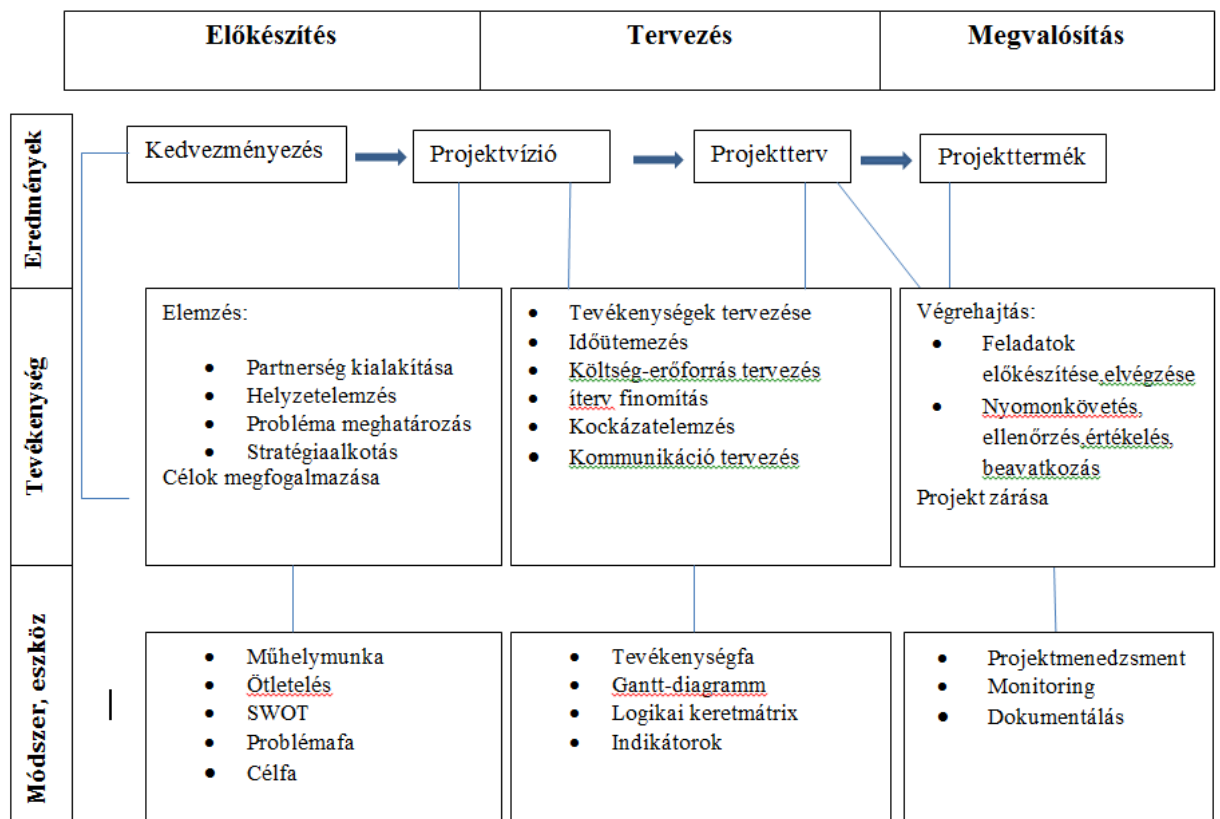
| Előkészítés | Tervezés | Megvalósítás |
|---|---|---|

Eredmények

Kedvezményezés

Projektvízió

Projektterv

Projekttermék

Tevékenység

Elemzés:

- Partnerség kialakítása
- Helyzetelemzés
- Probléma meghatározás
- Stratégiaalkotás

Célok megfogalmazása

- Tevékenységek tervezése
- Időütemezés
- Költség-erőforrás tervezés
- íterv finomítás
- Kockázatelemzés
- Kommunikáció tervezés

Végrehajtás:

- Feladatok előkészítése,elvégzése
- Nyomonkövetés, ellenőrzés,értékelés, beavatkozás

Projekt zárása

Módszer, eszköz

- Műhelymunka
- Ötletelés
- SWOT
- Problémafa
- Célfa

- Tevékenységfa
- Gantt-diagramm
- Logikai keretmátrix
- Indikátorok

- Projektmenedzsment
- Monitoring
- Dokumentálás